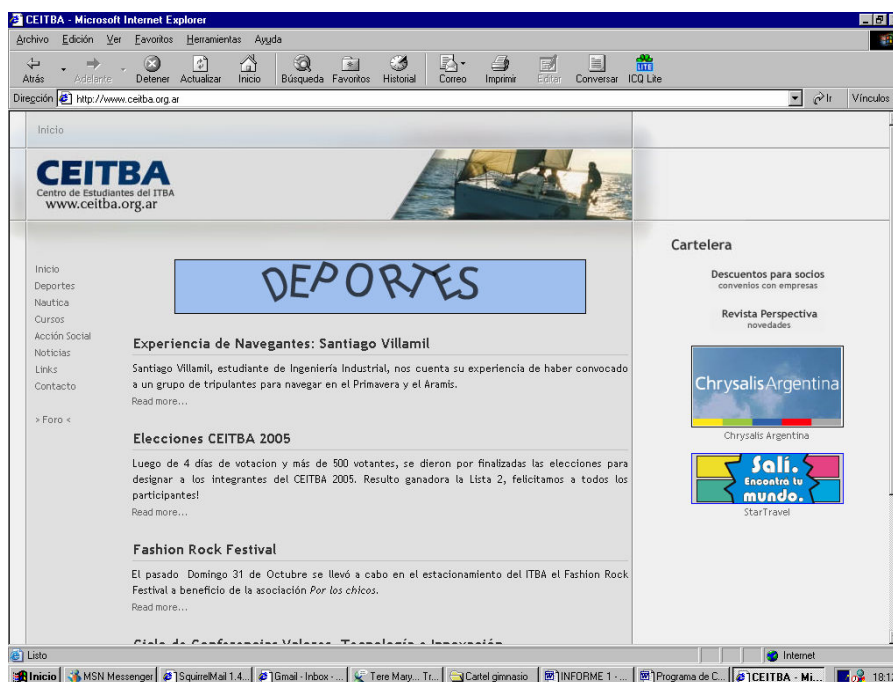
CEITBA - Microsoft Internet Explorer

Archivo Edición Ver Favoritos Herramientas Ayuda

Atrás Adelante Detener Actualizar Inicio Búsqueda Favoritos Historial Correo Imprimir Editar Conversar ICQ Lite

Dirección http://www.ceitba.org.ar Ir Vínculos

Inicio

CEITBA
Centro de Estudiantes del ITBA
www.ceitba.org.ar

Inicio
Deportes
Nautica
Cursos
Acción Social
Noticias
Links
Contacto

> Foro <

DEPORTES

Experiencia de Navegantes: Santiago Villamil

Santiago Villamil, estudiante de Ingeniería Industrial, nos cuenta su experiencia de haber convocado a un grupo de tripulantes para navegar en el Primavera y el Aramís.
Read more...

Elecciones CEITBA 2005

Luego de 4 días de votacion y más de 500 votantes, se dieron por finalizadas las elecciones para designar a los integrantes del CEITBA 2005. Resulto ganadora la Lista 2, felicitamos a todos los participantes!
Read more...

Fashion Rock Festival

El pasado Domingo 31 de Octubre se llevó a cabo en el estacionamiento del ITBA el Fashion Rock Festival a beneficio de la asociación Por los chicos.
Read more...

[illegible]

Cartelera

Descuentos para socios
convenios con empresas

Revista Perspectiva
novedades

Chrysalis Argentina
Chrysalis Argentina

Salí. Encontra tu mundo.
StarTravel

Listo Internet

Inicio MSN Messenger SquirrelMail 1.4... Gmail - Inbox - ... Tere Mary... Tr... Cartel gimnasio INFORME 1 - ... Programa de C... CEITBA - Mi... 18:1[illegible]